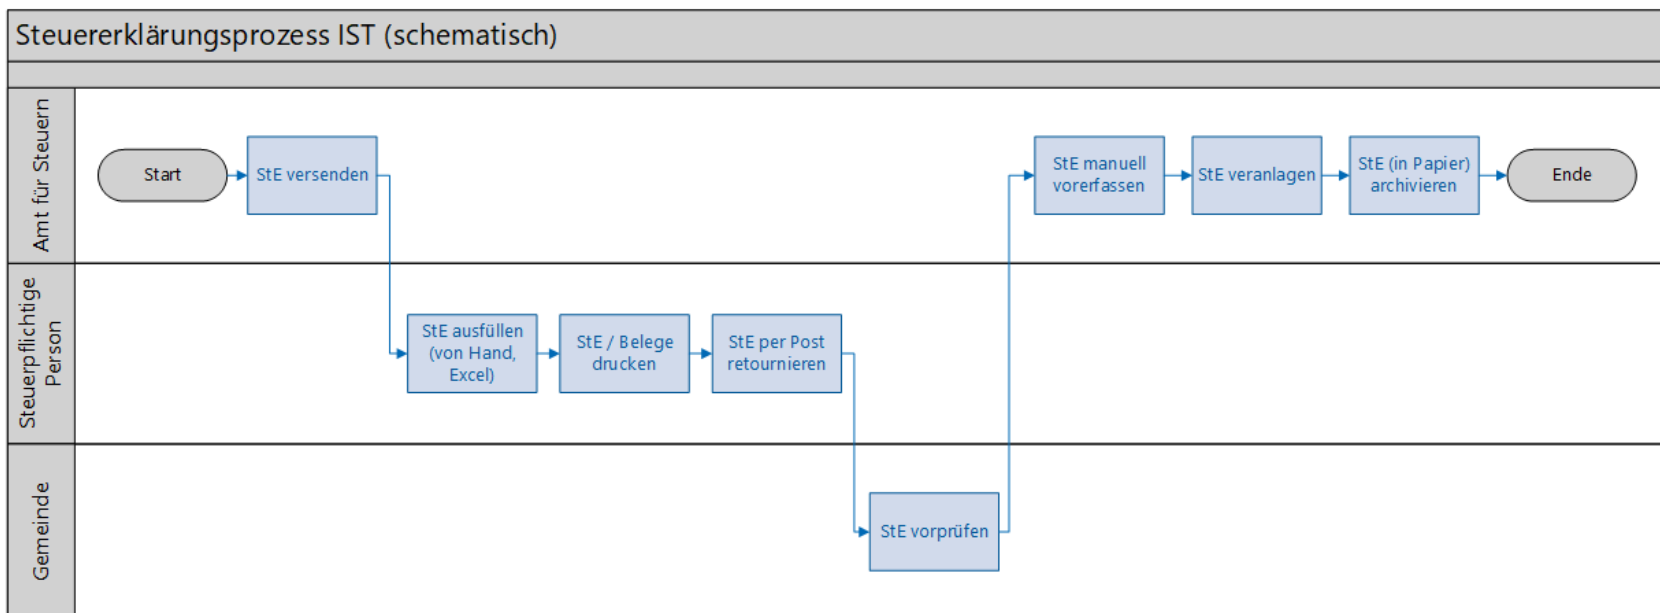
Steuererklärungsprozess IST (schematisch)

Amt für Steuern

Start

StE versenden

StE manuell vorerfassen

StE veranlagen

StE (in Papier) archivieren

Ende

Steuerpflichtige Person

StE ausfüllen (von Hand, Excel)

StE / Belege drucken

StE per Post retournieren

Gemeinde

StE vorprüfen